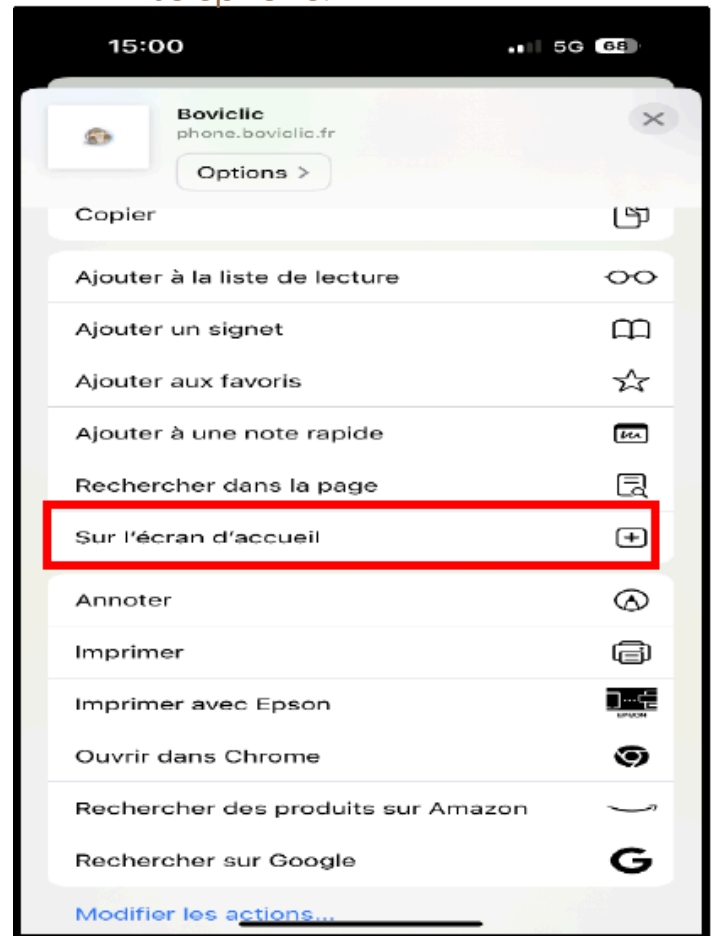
15:00

5G 68

Boviclic
phone.boviclic.fr

Options >

Copier

Ajouter à la liste de lecture

Ajouter un signet

Ajouter aux favoris

Ajouter à une note rapide

Rechercher dans la page

Sur l'écran d'accueil

Annoter

Imprimer

Imprimer avec Epson

Ouvrir dans Chrome

Rechercher des produits sur Amazon

Rechercher sur Google

Modifier les actions...